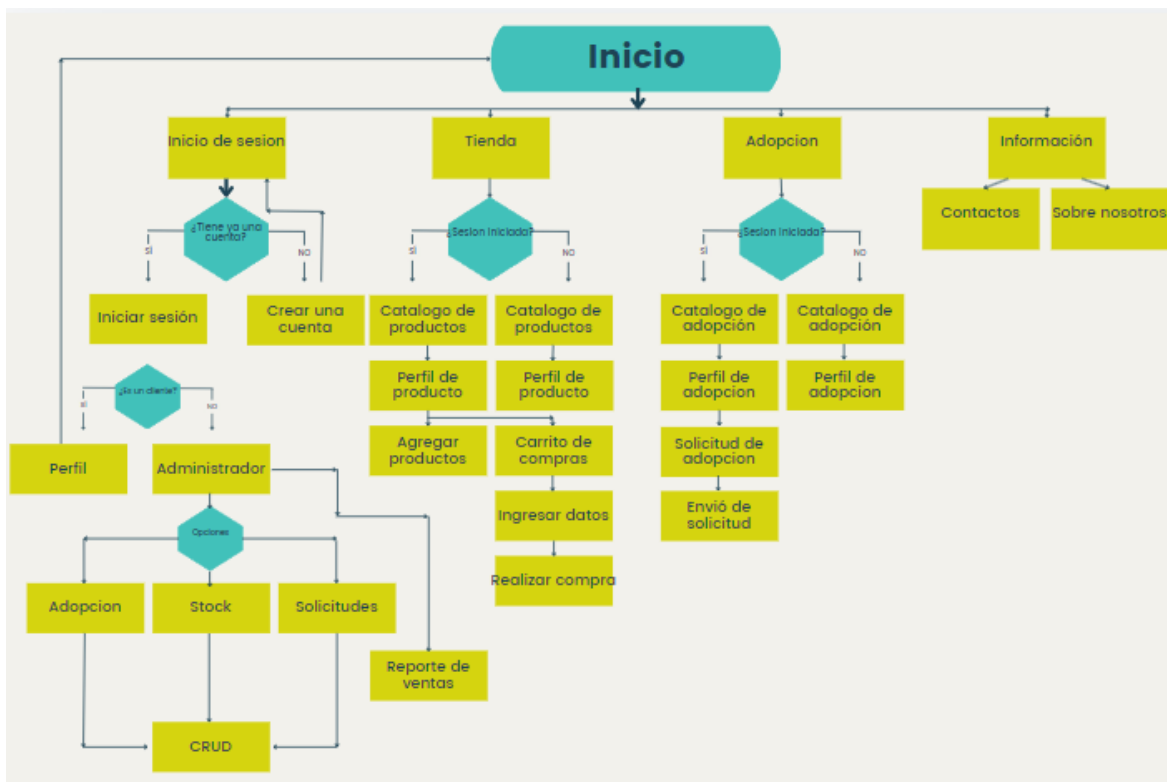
Inicio

Inicio de sesion

¿Tiene ya una cuenta?

SI

NO

Iniciar sesión

Crear una cuenta

¿Es un cliente?

SI

NO

Perfil

Administrador

Opciones

Adopcion

Stock

Solicitudes

CRUD

Reporte de ventas

Tienda

¿Sesion iniciada?

SI

NO

Catalogo de productos

Catalogo de productos

Perfil de producto

Perfil de producto

Agregar productos

Carrito de compras

Ingresar datos

Realizar compra

Adopcion

¿Sesion iniciada?

SI

NO

Catalogo de adopción

Catalogo de adopción

Perfil de adopcion

Perfil de adopcion

Solicitud de adopcion

Envió de solicitud

Información

Contactos

Sobre nosotros